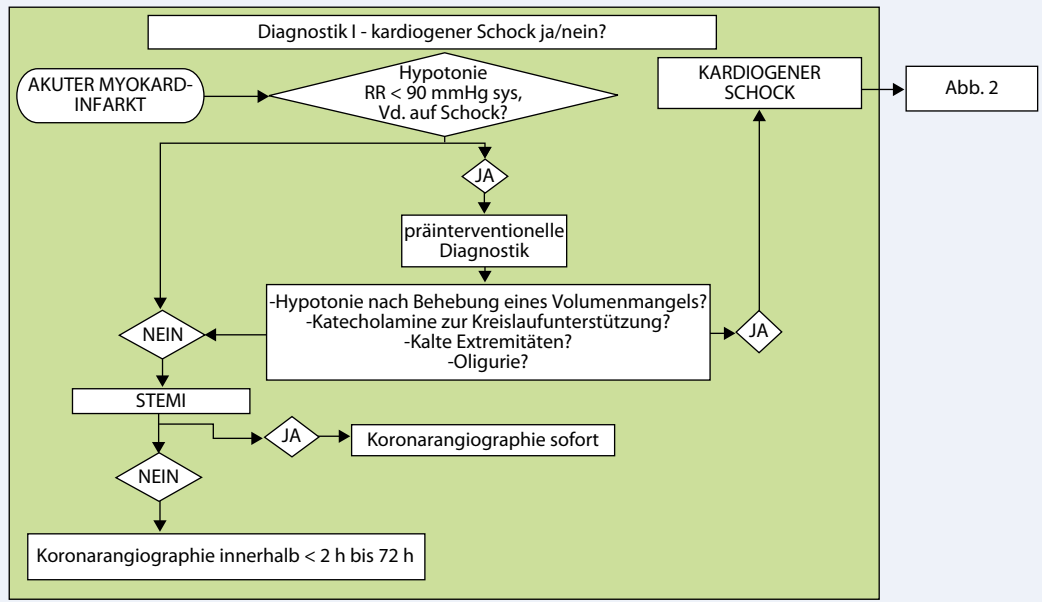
Diagnostik I - kardiogener Schock ja/nein?

AKUTER MYOKARD-INFARKT

Hypotonie
RR < 90 mmHg sys,
Vd. auf Schock?

KARDIOGENER SCHOCK

Abb. 2

JA

präinterventionelle Diagnostik

-Hypotonie nach Behebung eines Volumenmangels?
-Katecholamine zur Kreislaufunterstützung?
-Kalte Extremitäten?
-Oligurie?

NEIN

JA

STEMI

JA

Koronarangiographie sofort

NEIN

Koronarangiographie innerhalb < 2 h bis 72 h